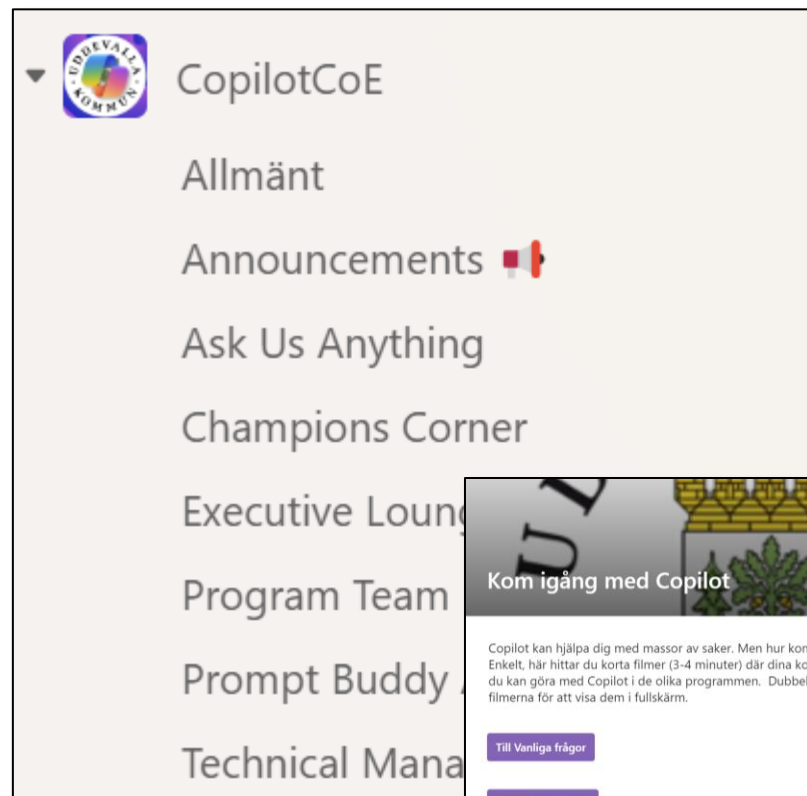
UDDEVALLA KOMMUN

CopilotCoE

Allmänt

Announcements 📢

Ask Us Anything

Champions Corner

Executive Loung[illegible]

Program Team

Prompt Buddy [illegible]

Technical Mana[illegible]

Kom igång med Copilot

Copilot kan hjälpa dig med massor av saker. Men hur kom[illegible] Enkelt, här hittar du korta filmer (3-4 minuter) där dina ko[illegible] du kan göra med Copilot i de olika programmen. Dubbel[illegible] filmerna för att visa dem i fullskärm.

Till Vanliga frågor